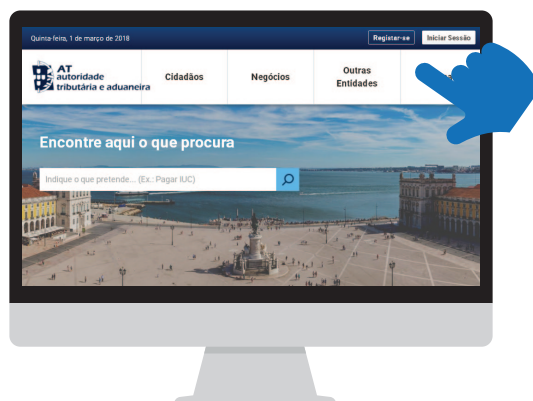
Quinta-feira, 1 de março de 2018

Registar-se

Iniciar Sessão

AT autoridade tributária e aduaneira

Cidadãos

Negócios

Outras Entidades

Encontre aqui o que procura

Indique o que pretende... (Ex.: Pagar IUC)